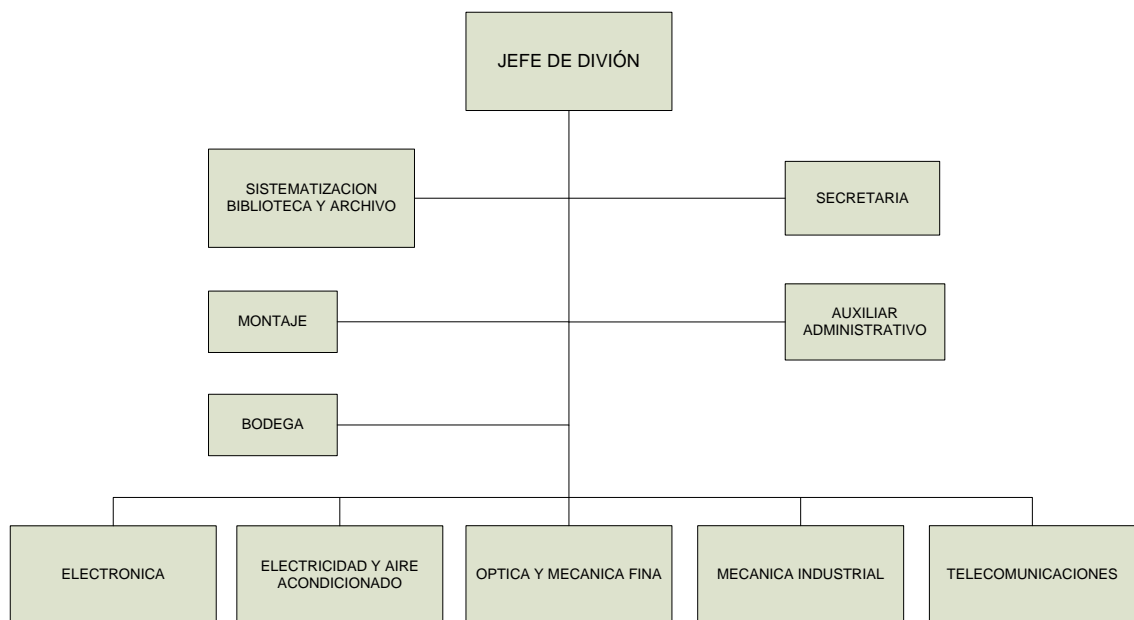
JEFE DE DIVIÓN

SISTEMATIZACION BIBLIOTECA Y ARCHIVO

SECRETARIA

MONTAJE

AUXILIAR ADMINISTRATIVO

BODEGA

ELECTRONICA

ELECTRICIDAD Y AIRE ACONDICIONADO

OPTICA Y MECANICA FINA

MECANICA INDUSTRIAL

TELECOMUNICACIONES